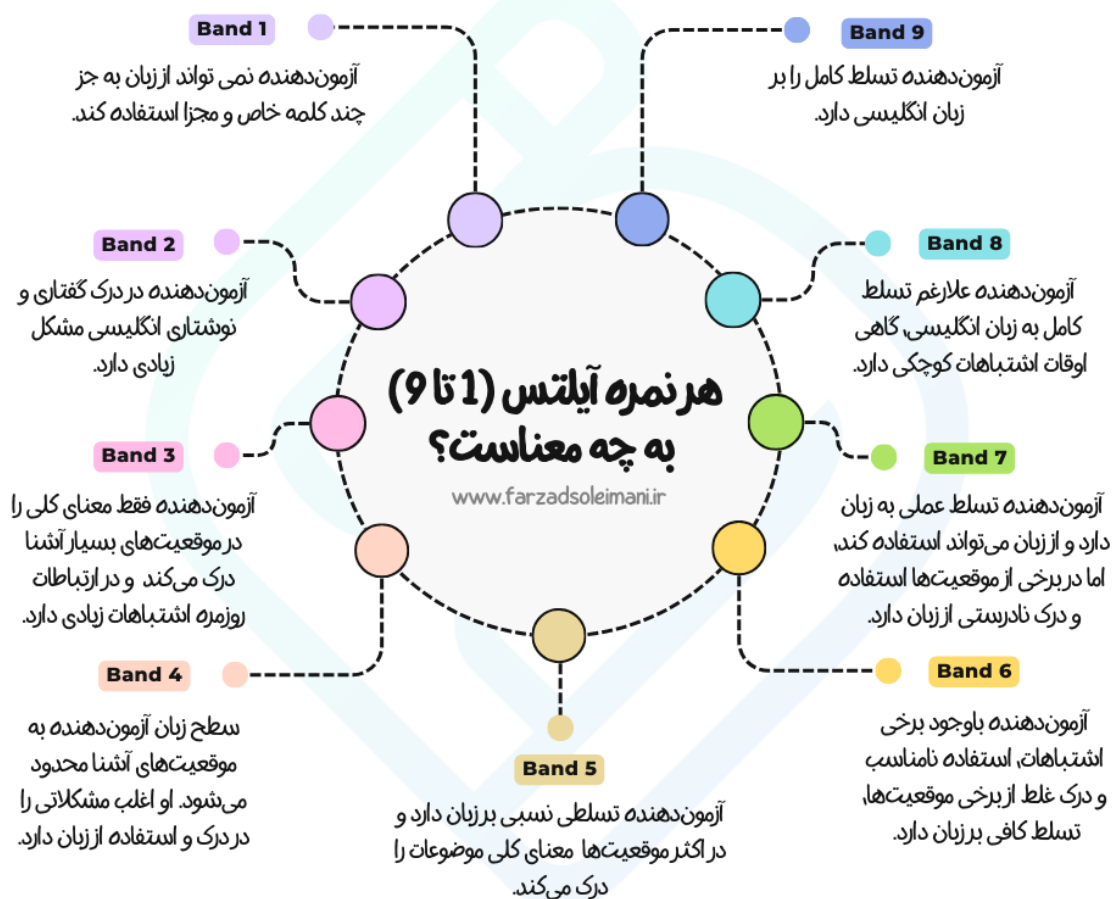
هر نمره آیلتس (1 تا 9) به چه معناست؟

www.farzadsoleimani.ir

Band 1

آزمون‌دهنده نمی تواند از زبان به جز چند کلمه خاص و مجزا استفاده کند.

Band 9

آزمون‌دهنده تسلط کامل را بر زبان انگلیسی دارد.

Band 2

آزمون‌دهنده در درک گفتاری و نوشتاری انگلیسی مشکل زیادی دارد.

Band 8

آزمون‌دهنده علارغم تسلط کامل به زبان انگلیسی، گاهی اوقات اشتباهات کوچکی دارد.

Band 3

آزمون‌دهنده فقط معنای کلی را در موقعیت‌های بسیار آشنا درک می‌کند و در ارتباطات روزمره اشتباهات زیادی دارد.

Band 7

آزمون‌دهنده تسلط عملی به زبان دارد و از زبان می‌تواند استفاده کند، اما در برخی از موقعیت‌ها استفاده و درک نادرستی از زبان دارد.

Band 4

سطح زبان آزمون‌دهنده به موقعیت‌های آشنا محدود می‌شود. او اغلب مشکلاتی را در درک و استفاده از زبان دارد.

Band 6

آزمون‌دهنده باوجود برخی اشتباهات، استفاده نامناسب و درک غلط از برخی موقعیت‌ها، تسلط کافی برزبان دارد.

Band 5

آزمون‌دهنده تسلطی نسبی برزبان دارد و در اکثر موقعیت‌ها معنای کلی موضوعات را درک می‌کند.